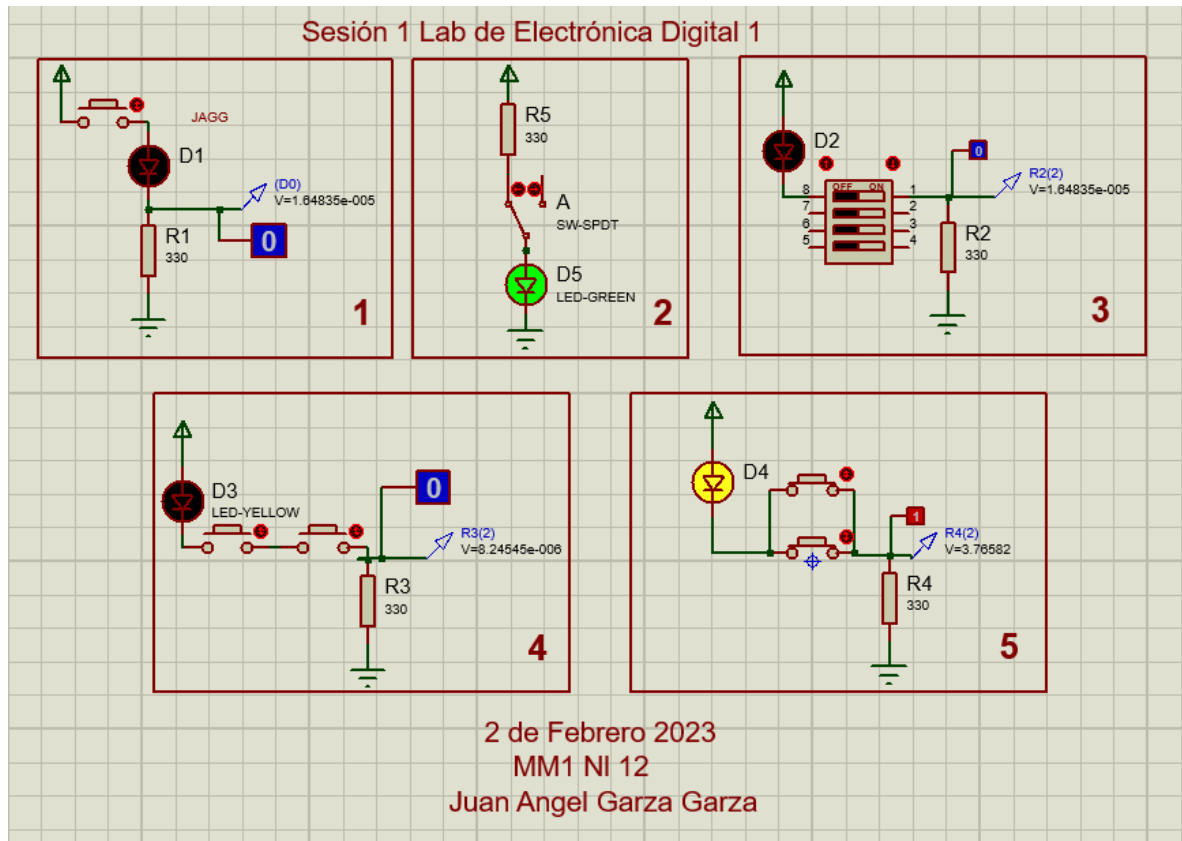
Sesión 1 Lab de Electrónica Digital 1

JAGG

D1

(D0)
V=1.64835e-005

R1
330

0

1

R5
330

A
SW-SPDT

D5
LED-GREEN

2

D2

0

OFF ON

8 1
7 2
6 3
5 4

R2(2)
V=1.64835e-005

R2
330

3

D3
LED-YELLOW

0

R3(2)
V=8.24545e-006

R3
330

4

D4

1

R4(2)
V=3.76582

R4
330

5

2 de Febrero 2023
MM1 NI 12
Juan Angel Garza Garza